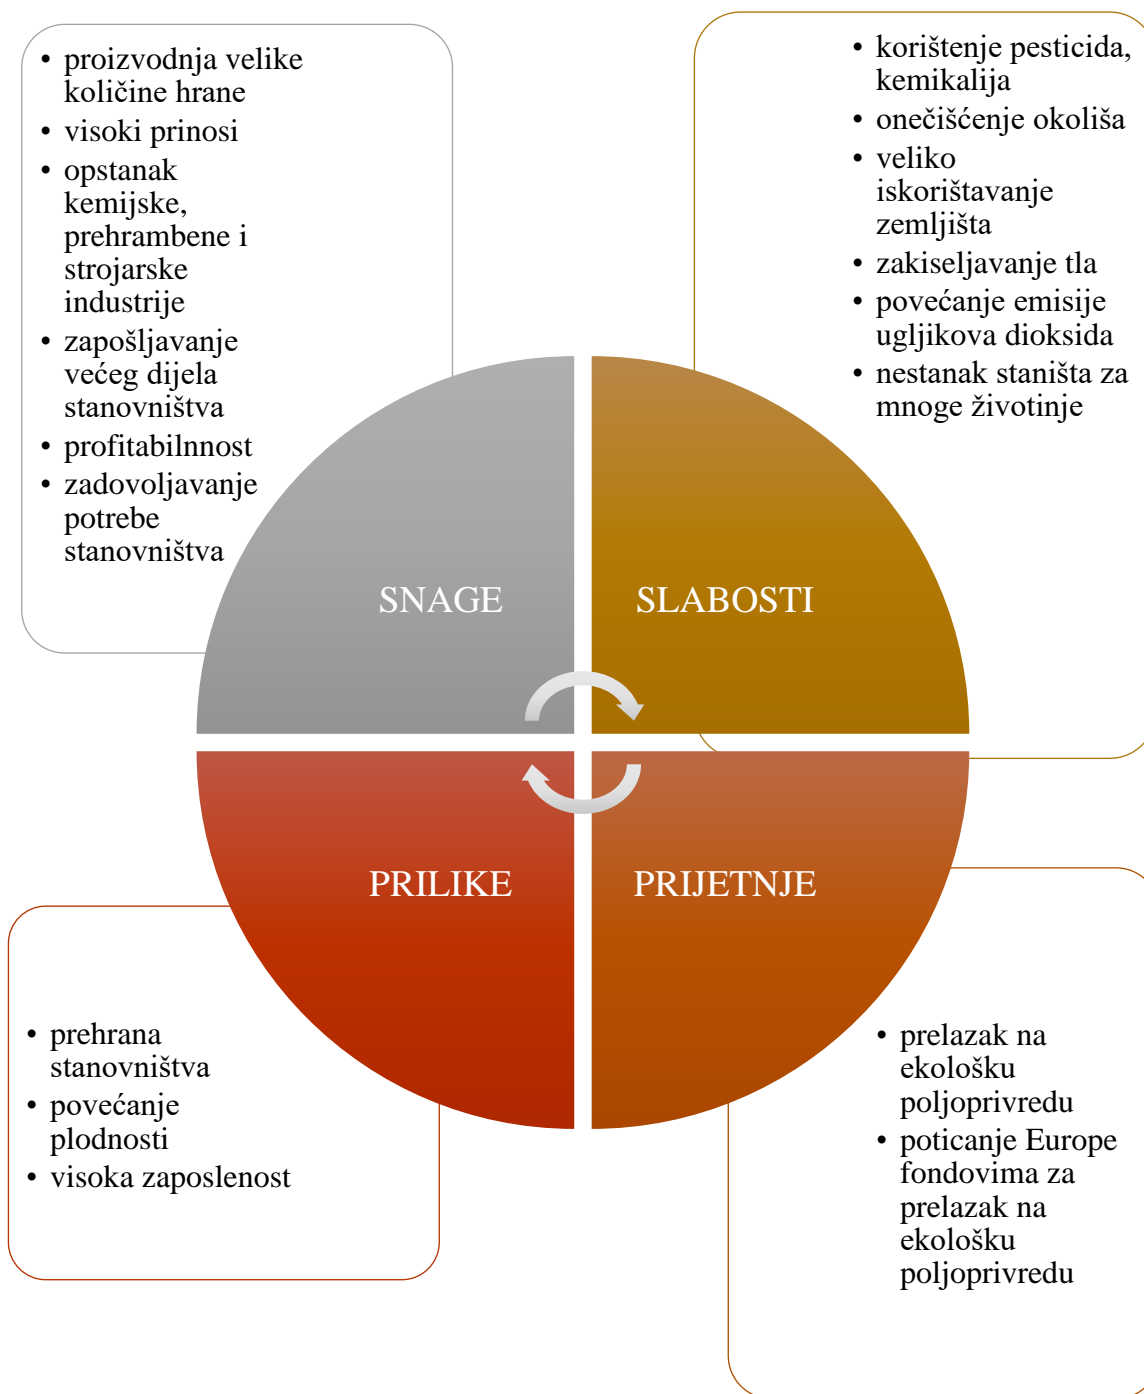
- proizvodnja velike količine hrane
- visoki prinosi
- opstanak kemijske, prehrambene i strojarske industrije
- zapošljavanje većeg dijela stanovništva
- profitabilnnost
- zadovoljavanje potrebe stanovništva

- korištenje pesticida, kemikalija
- onečišćenje okoliša
- veliko iskorištavanje zemljišta
- zakiseljavanje tla
- povećanje emisije ugljikova dioksida
- nestanak staništa za mnoge životinje

SNAGE

SLABOSTI

PRILIKE

PRIJETNJE

- prehrana stanovništva
- povećanje plodnosti
- visoka zaposlenost

- prelazak na ekološku poljoprivredu
- poticanje Europe fondovima za prelazak na ekološku poljoprivredu